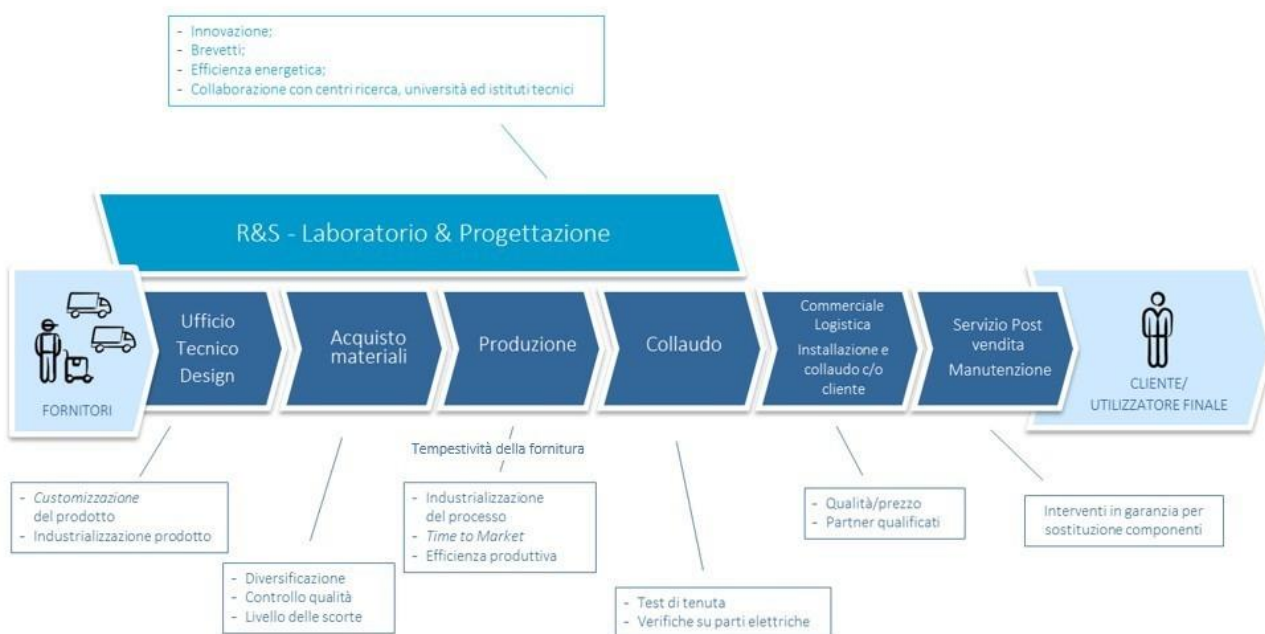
- Innovazione;
- Brevetti;
- Efficienza energetica;
- Collaborazione con centri ricerca, università ed istituti tecnici

R&S - Laboratorio & Progettazione

FORNITORI

Ufficio Tecnico Design

Acquisto materiali

Produzione

Collaudo

Commerciale Logistica Installazione e collaudo c/o cliente

Servizio Post vendita Manutenzione

CLIENTE/ UTILIZZATORE FINALE

- Customizzazione del prodotto
- Industrializzazione prodotto

- Diversificazione
- Controllo qualità
- Livello delle scorte

Tempestività della fornitura

- Industrializzazione del processo
- Time to Market
- Efficienza produttiva

- Test di tenuta
- Verifiche su parti elettriche

- Qualità/prezzo
- Partner qualificati

Interventi in garanzia per sostituzione componenti